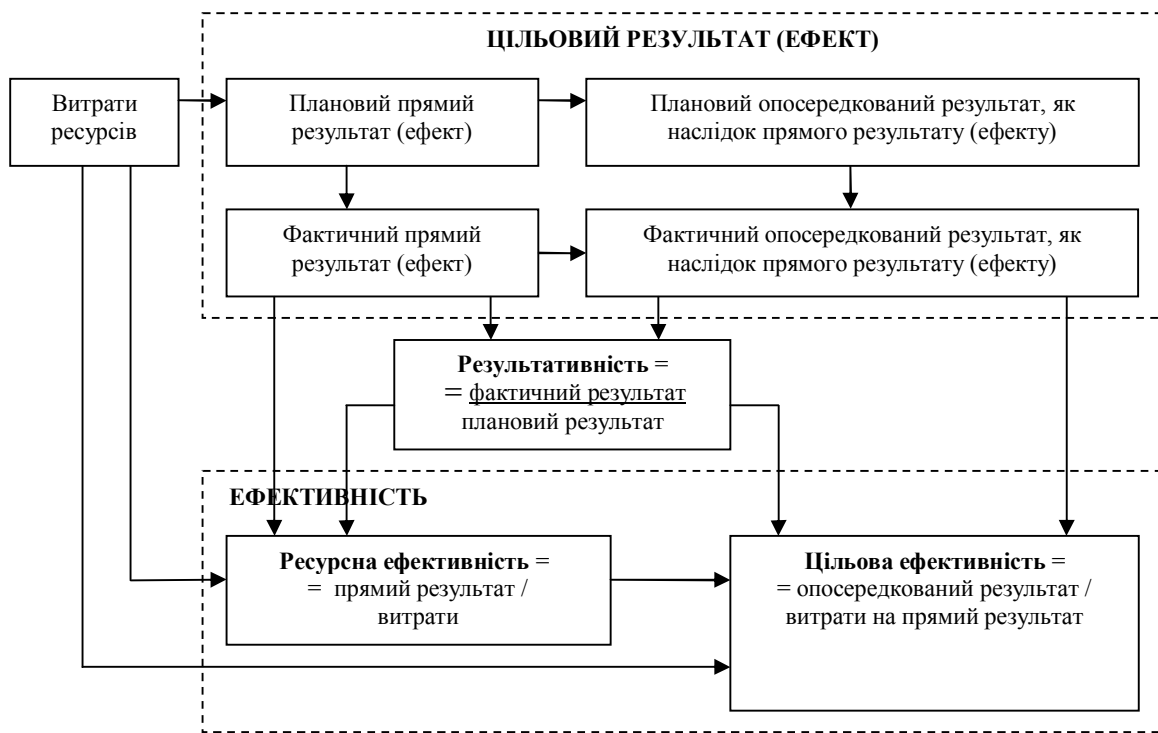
ЦІЛЬОВИЙ РЕЗУЛЬТАТ (ЕФЕКТ)

Витрати ресурсів

Плановий прямий результат (ефект)

Плановий опосередкований результат, як наслідок прямого результату (ефекту)

Фактичний прямий результат (ефект)

Фактичний опосередкований результат, як наслідок прямого результату (ефекту)

**Результативність** =
= $\frac{\text{фактичний результат}}{\text{плановий результат}}$

ЕФЕКТИВНІСТЬ

**Ресурсна ефективність** =
= прямий результат / витрати

**Цільова ефективність** =
= опосередкований результат / витрати на прямий результат